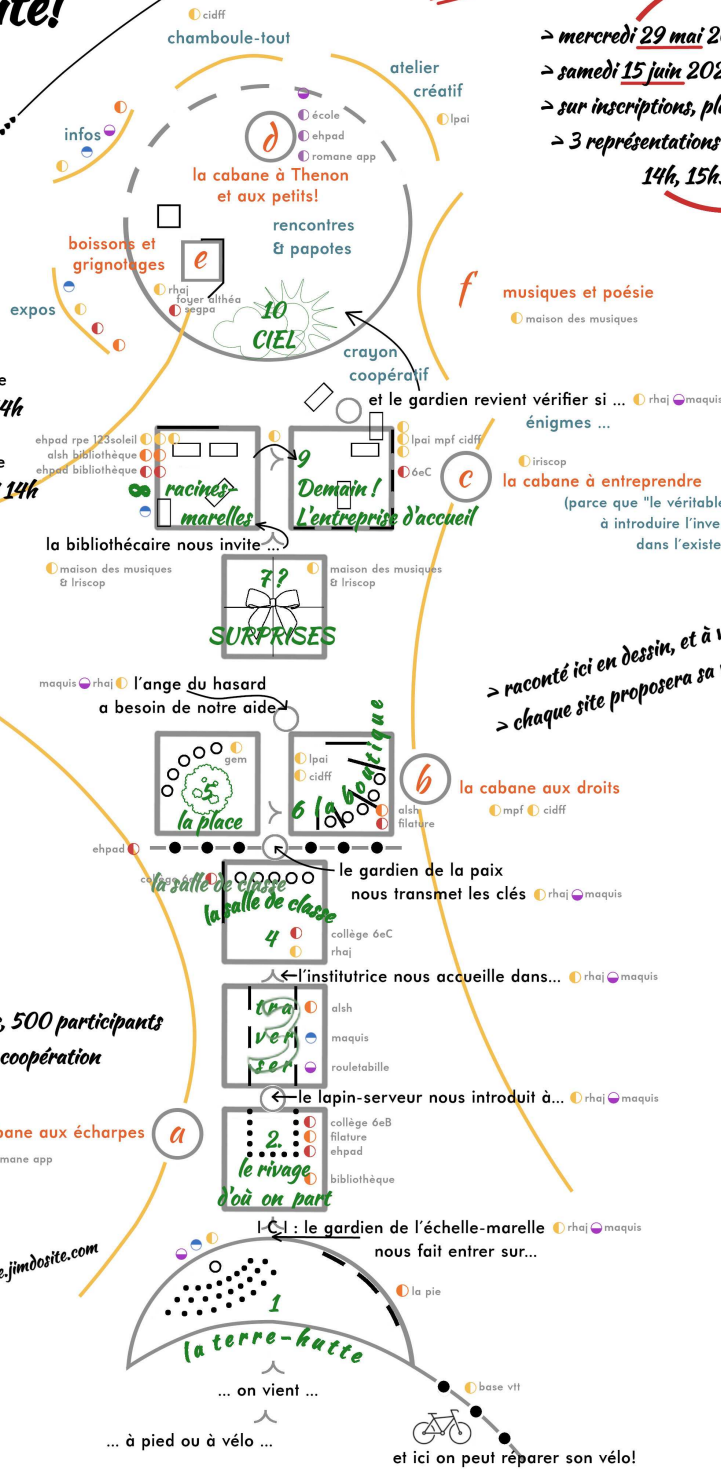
ite!

cidff
chamboule-tout

> mercredi 29 mai 20
> samedi 15 juin 202
> sur inscriptions, pl
> 3 représentations
14h, 15h

atelier créatif
lpai

infos

école
ehpad
romane app

d
la cabane à Thenon et aux petits!

rencontres & papotes

boissons et grignotages
e
rhaj
foyer althéa
segpa

expos

10 CIEL

f
musiques et poésie
maison des musiques

crayon coopératif

et le gardien revient vérifier si ... rhaj maquis
énigmes ...

ehpad rpe 123soleil
alsh bibliothèque
ehpad bibliothèque

8 racines-marelles

9 Demain ! L'entreprise d'accueil
lpai mpf cidff
6eC

c
iriscop
la cabane à entreprendre
(parce que "le véritable
à introduire l'inve
dans l'existe

la bibliothécaire nous invite ...

maison des musiques & lriscop

7? SURPRISES

maison des musiques & lriscop

> raconté ici en dessin, et à
> chaque site proposera sa

maquis rhaj l'ange du hasard a besoin de notre aide

gem
5 la place

lpai
cidff
6 la boutique
alsh
filature

b
la cabane aux droits
mpf cidff

ehpad

le gardien de la paix nous transmet les clés rhaj maquis

la salle de classe
la salle de classe
4
collège 6eC
rhaj

l'institutrice nous accueille dans... rhaj maquis

, 500 participants
coopération

tra ver ser
3
alsh
maquis
rouletabille

le lapin-serveur nous introduit à... rhaj maquis

bane aux écharpes
a
mane app

2. le rivage d'où on part
collège 6eB
filature
ehpad
bibliothèque

e.jimdosite.com

I C I : le gardien de l'échelle-marelle rhaj maquis
nous fait entrer sur...

la pie

1
la terre-hutte

base vtt

... on vient ...

... à pied ou à vélo ...

et ici on peut réparer son vélo!